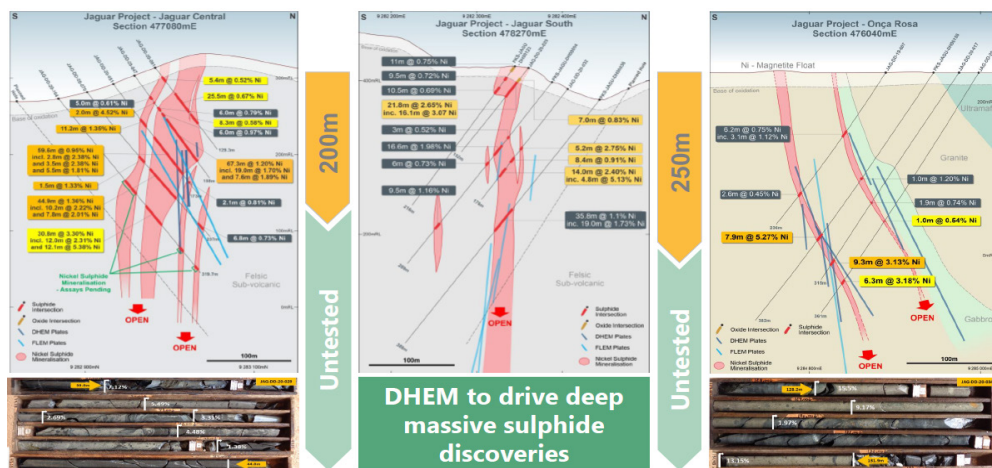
S Jaguar Project - Jaguar Central Section 477080mE N

5.4m @ 0.52% Ni
25.5m @ 0.67% Ni
5.0m @ 0.61% Ni
2.0m @ 4.52% Ni
6.0m @ 0.79% Ni
6.3m @ 0.59% Ni
6.0m @ 0.57% Ni
11.2m @ 1.35% Ni
59.6m @ 0.95% Ni incl. 2.4m @ 2.38% Ni and 3.5m @ 2.38% Ni and 5.5m @ 1.61% Ni
67.3m @ 1.26% Ni incl. 19.6m @ 1.70% Ni and 7.6m @ 1.89% Ni
1.5m @ 1.33% Ni
44.9m @ 1.36% Ni incl. 10.2m @ 2.22% Ni and 7.8m @ 2.01% Ni
2.1m @ 0.81% Ni
30.8m @ 3.30% Ni incl. 12.3m @ 2.31% Ni and 12.1m @ 5.38% Ni
6.8m @ 0.75% Ni
Nickel Sulphide Mineralisation - Assays Pending
Felsic Sub-volcanic
Base of oxidation
OPEN
OPEN
Sulphide Intersection
Oxide Intersection
DHEM Plates
FLEM Plates
Nickel Sulphide Mineralisation
100m

200m
Untested

S Jaguar Project - Jaguar South Section 478270mE N

11m @ 0.75% Ni
9.5m @ 0.72% Ni
10.5m @ 0.69% Ni
21.6m @ 2.65% Ni inc. 16.1m @ 3.07 Ni
7.0m @ 0.63% Ni
3m @ 0.52% Ni
16.6m @ 1.98% Ni
5.2m @ 2.75% Ni
6m @ 0.73% Ni
8.4m @ 0.91% Ni
14.0m @ 2.40% Ni inc. 4.8m @ 5.13% Ni
9.5m @ 1.16% Ni
35.8m @ 1.1% Ni inc. 19.0m @ 1.73% Ni
Felsic Sub-volcanic
OPEN
Sulphide Intersection
Oxide Intersection
DHEM Plates
FLEM Plates
Nickel Sulphide Mineralisation
100m

DHEM to drive deep massive sulphide discoveries

250m
Untested

S Jaguar Project - Onça Rosa Section 476040mE N

Ni - Magnetite Float
Base of oxidation
Ultramafic
6.2m @ 0.75% Ni inc. 3.1m @ 1.12% Ni
Granite
2.6m @ 0.45% Ni
1.0m @ 1.20% Ni
1.9m @ 0.74% Ni
1.0m @ 0.64% Ni
7.9m @ 5.27% Ni
9.3m @ 3.13% Ni
6.3m @ 3.18% Ni
OPEN
OPEN
Gabbro
Oxide Intersection
Sulphide Intersection
DHEM Plates
FLEM Plates
Nickel Sulphide Mineralisation
100m

3.12%
2.69%
5.49%
3.31%
4.48%
1.39%
10.5%
9.17%
1.97%
13.15%